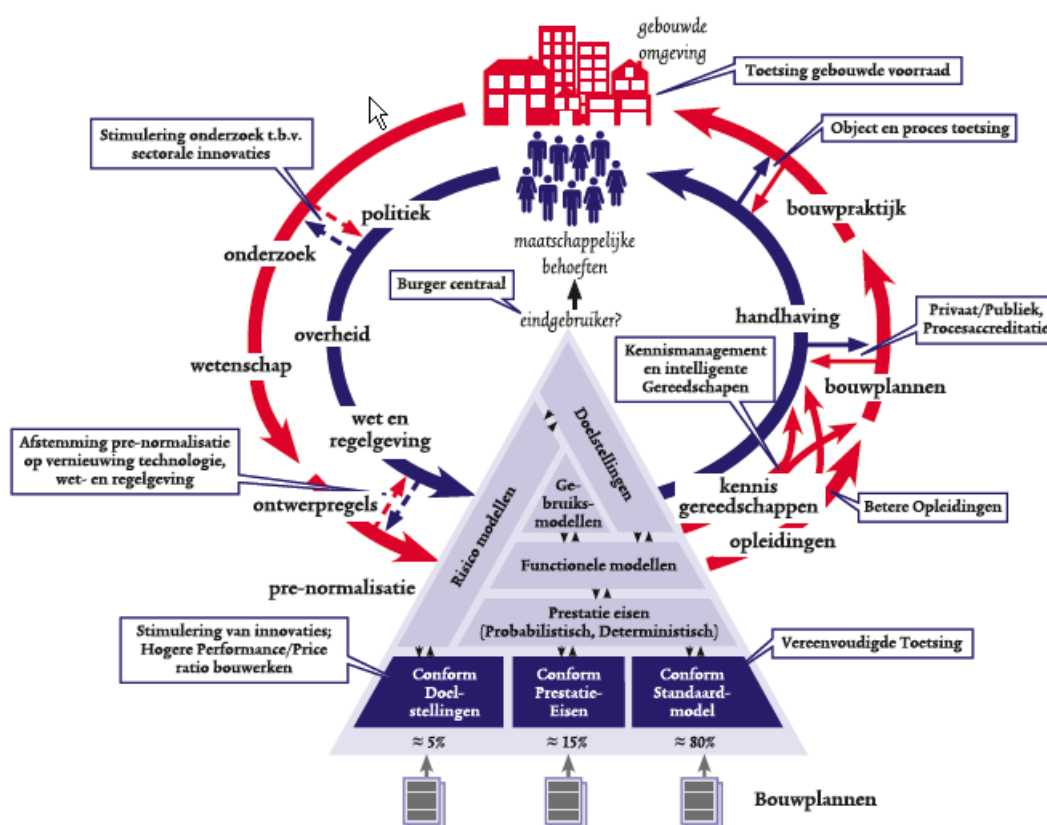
gebouwde omgeving

Toetsing gebouwde voorraad

Stimulering onderzoek t.b.v. sectorale innovaties

Object en proces toetsing

politiek

bouwpraktijk

onderzoek

maatschappelijke behoeften

Burger centraal

eindgebruiker?

handhaving

overheid

Privaat/Publiek, Procesaccreditatie

Kennismanagement en intelligente Gereedschapen

bouwplannen

wetenschap

wet en regelgeving

Doelstellingen

Afstemming pre-normalisatie op vernieuwing technologie, wet- en regelgeving

Gebruiksmodellen

Risico modellen

kennis gereedschappen

Betere Opleidingen

ontwerpregels

opleidingen

Functionele modellen

pre-normalisatie

Prestatie eisen (Probabilistisch, Deterministisch)

Stimulering van innovaties; Hogere Performance/Price ratio bouwerken

Vereenvoudigde Toetsing

Conform Doelstellingen

Conform Prestatie-Eisen

Conform Standaardmodel

≈ 5%

≈ 15%

≈ 80%

Bouwplannen